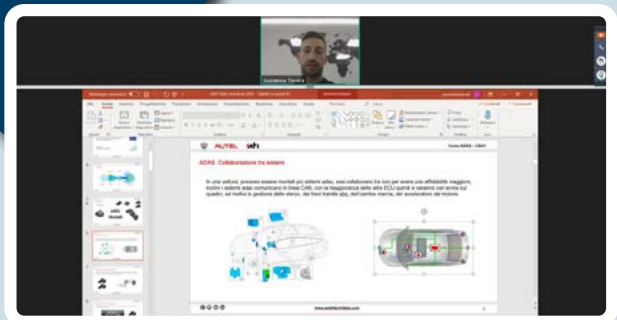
Assistenza Tecnica

AUTEL

ADAS Collaborazione tra sistemi

Corso ADAS – CSC1

In una vettura, possono essere montati più sistemi adas, essi collaborano tra loro per avere una affidabilità maggiore. Inoltre i sistemi adas comunicano in linea CAN, con la maggioranza delle altre ECU quindi e sarebbe nel senso sul quadro, ed inoltre la gestione dello sterzo, dei freni tramite abs, dell'centrale marcia, del acceleratore del motore.

www.autelitalia.com